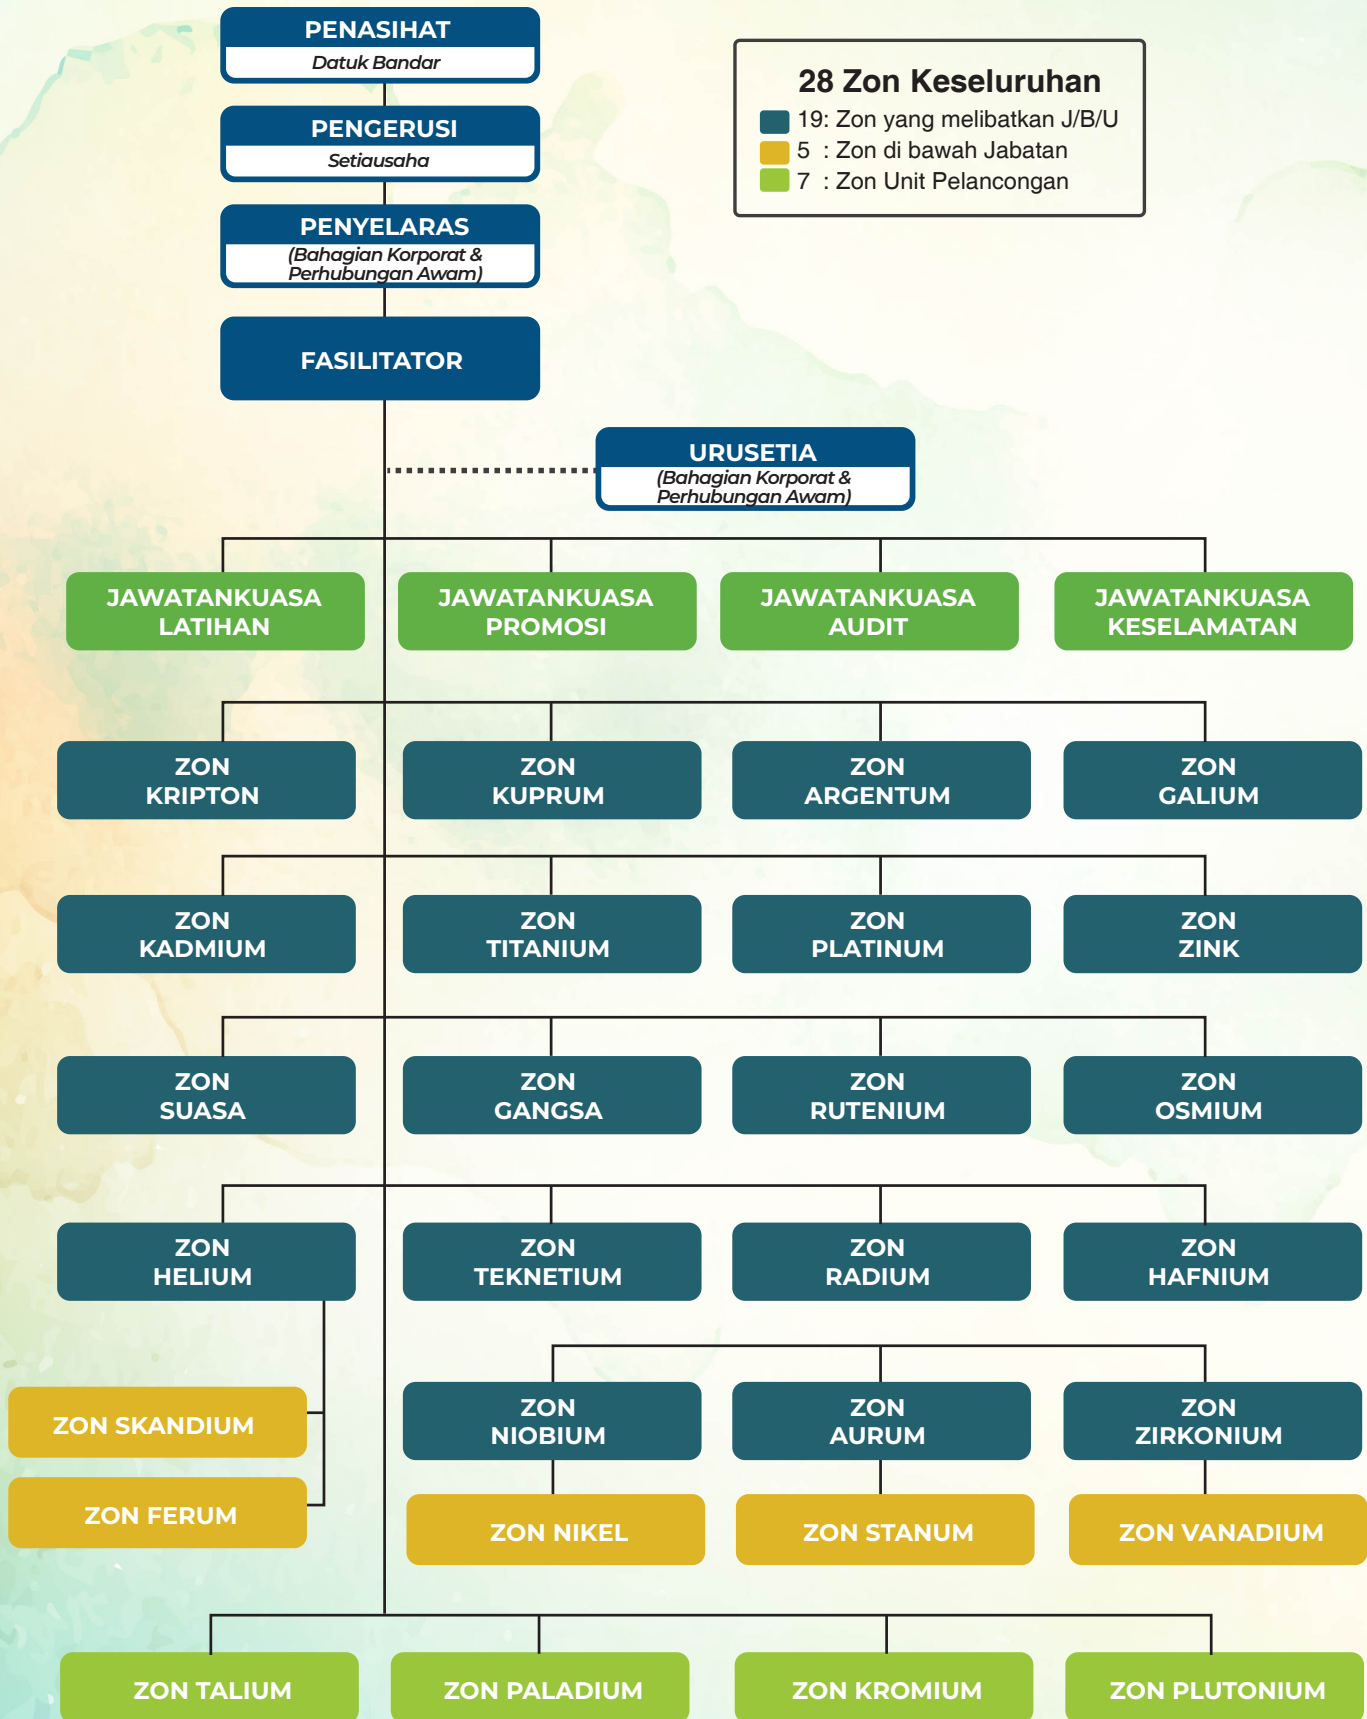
PENASIHAT
Datuk Bandar

PENGERUSI
Setiausaha

PENYELARAS
(Bahagian Korporat & Perhubungan Awam)

FASILITATOR

28 Zon Keseluruhan
19: Zon yang melibatkan J/B/U
5 : Zon di bawah Jabatan
7 : Zon Unit Pelancongan

URUSETIA
(Bahagian Korporat & Perhubungan Awam)

JAWATANKUASA LATIHAN
JAWATANKUASA PROMOSI
JAWATANKUASA AUDIT
JAWATANKUASA KESELAMATAN

ZON KRIPTON
ZON KUPRUM
ZON ARGENTUM
ZON GALIUM

ZON KADMIUM
ZON TITANIUM
ZON PLATINUM
ZON ZINK

ZON SUASA
ZON GANGSA
ZON RUTENIUM
ZON OSMIUM

ZON HELIUM
ZON TEKNETIUM
ZON RADIUM
ZON HAFNIUM

ZON SKANDIUM
ZON FERUM

ZON NIOBIUM
ZON AURUM
ZON ZIRKONIUM

ZON NIKEL
ZON STANUM
ZON VANADIUM

ZON TALIUM
ZON PALADIUM
ZON KROMIUM
ZON PLUTONIUM